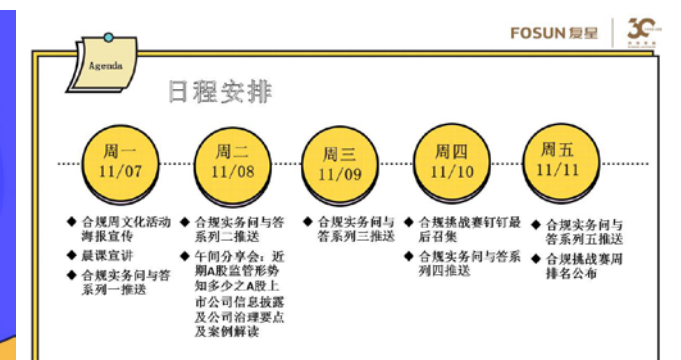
FOSUN 复星

30

Agenda

日程安排

周一
11/07

周二
11/08

周三
11/09

周四
11/10

周五
11/11

◆ 合规周文化活动海报宣传
◆ 晨课宣讲
◆ 合规实务问与答系列一推送

◆ 合规实务问与答系列二推送
◆ 午间分享会：近期A股监管形势知多少之A股上市公司信息披露及公司治理要点及案例解读

◆ 合规实务问与答系列三推送

◆ 合规挑战赛钉钉最后召集
◆ 合规实务问与答系列四推送

◆ 合规实务问与答系列五推送
◆ 合规挑战赛周排名公布